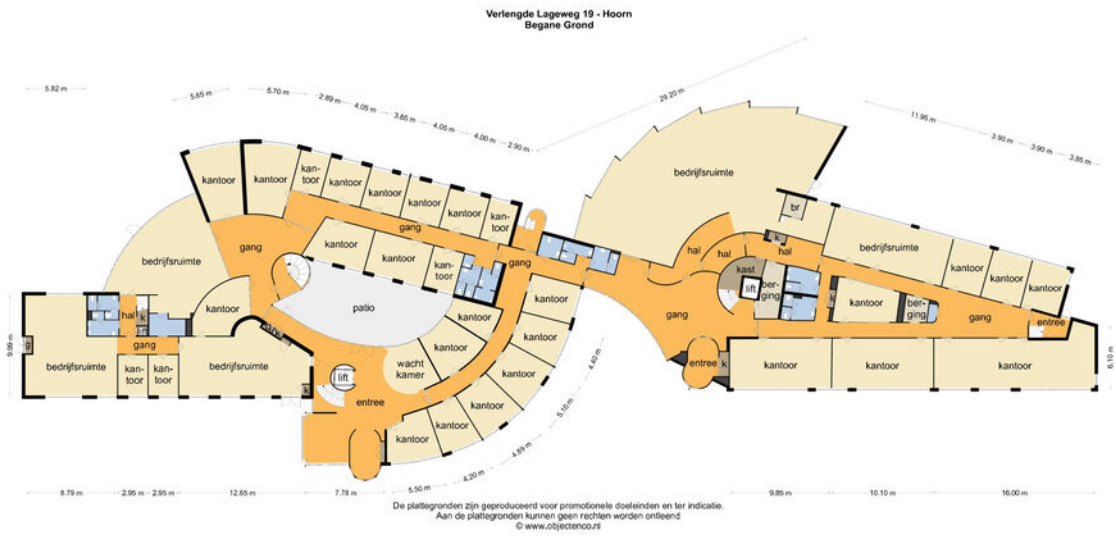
Verlengde Lageweg 19 - Hoorn
Begane Grond

5.82 m
5.65 m
5.70 m
2.89 m
4.05 m
3.85 m
4.05 m
4.00 m
2.90 m
29.20 m
11.95 m
3.90 m
3.90 m
3.85 m

kantoor
kantoor
kantoor
kantoor
kantoor
kantoor
kantoor
kantoor
bedrijfsruimte
br
gang
gang
kantoor
kantoor
kantoor
gang
hal
hal
k
hal
bedrijfsruimte
bedrijfsruimte
kantoor
kantoor
kantoor
kast
lift
berging
k
kantoor
berging
gang
entree
kantoor
patio
kantoor
hal
k
gang
bedrijfsruimte
kantoor
kantoor
bedrijfsruimte
kantoor
wacht kamer
kantoor
lift
kantoor
entree
kantoor
kantoor
kantoor
gang
entree
k
kantoor
kantoor
kantoor
k
k
9.99 m
6.10 m
4.40 m
5.10 m
4.89 m
4.20 m
5.50 m

8.79 m
2.95 m
2.95 m
12.65 m
7.78 m
9.85 m
10.10 m
16.00 m

De plattegronden zijn geproduceerd voor promotionele doeleinden en ter indicatie.
Aan de plattegronden kunnen geen rechten worden ontleend
© www.objectenco.nl